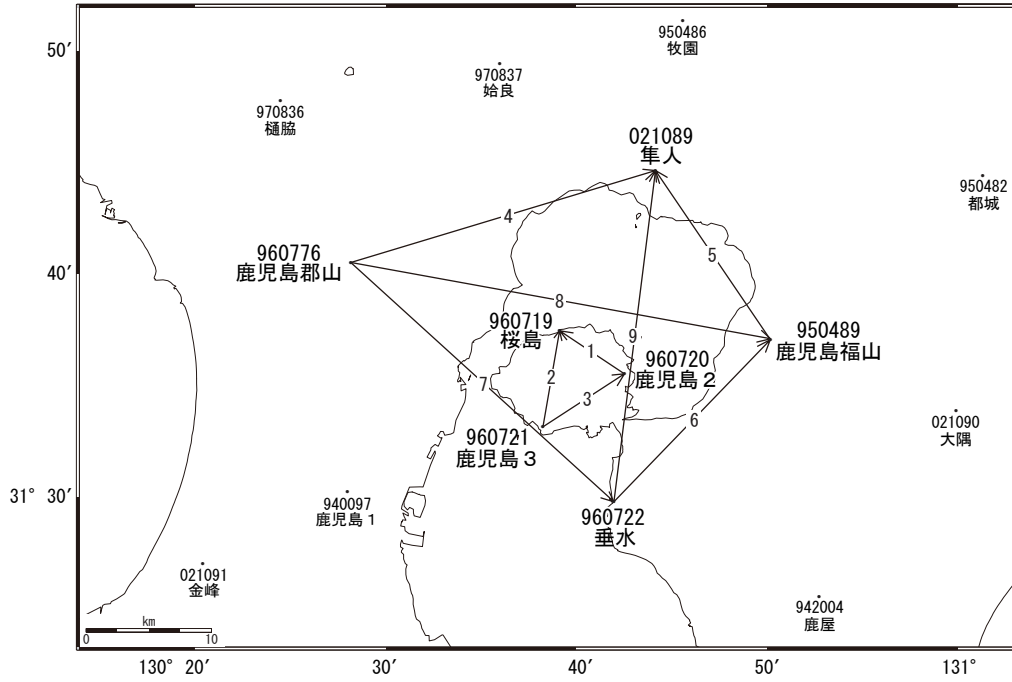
50′
950486
牧園
970837
姶良
970836
樋脇
021089
隼人
950482
都城
4
5
960776
鹿児島郡山
40′
8
960719
桜島
9
950489
鹿児島福山
1
960720
鹿児島２
2
7
3
6
021090
大隅
960721
鹿児島３
31° 30′
940097
鹿児島１
960722
垂水
021091
金峰
942004
鹿屋
km
0
10
130° 20′
30′
40′
50′
131°